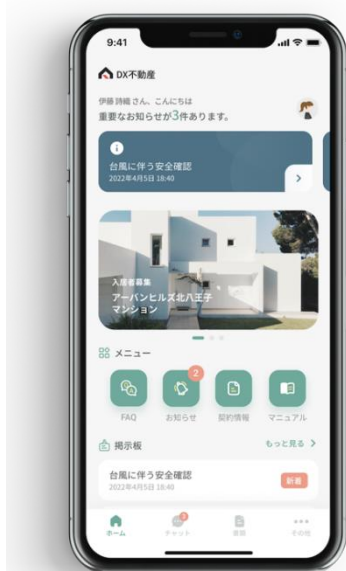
9:41

DX不動産

伊藤 詩織 さん、こんにちは
重要なお知らせが3件あります。

台風に伴う安全確認
2022年4月5日 18:40

入居者募集
アーバンヒルズ北八王子マンション

メニュー

2

FAQ
お知らせ
契約情報
マニュアル

掲示板
もっと見る

台風に伴う安全確認
2022年4月5日 18:40
新着

ホーム
チャット
書類
その他